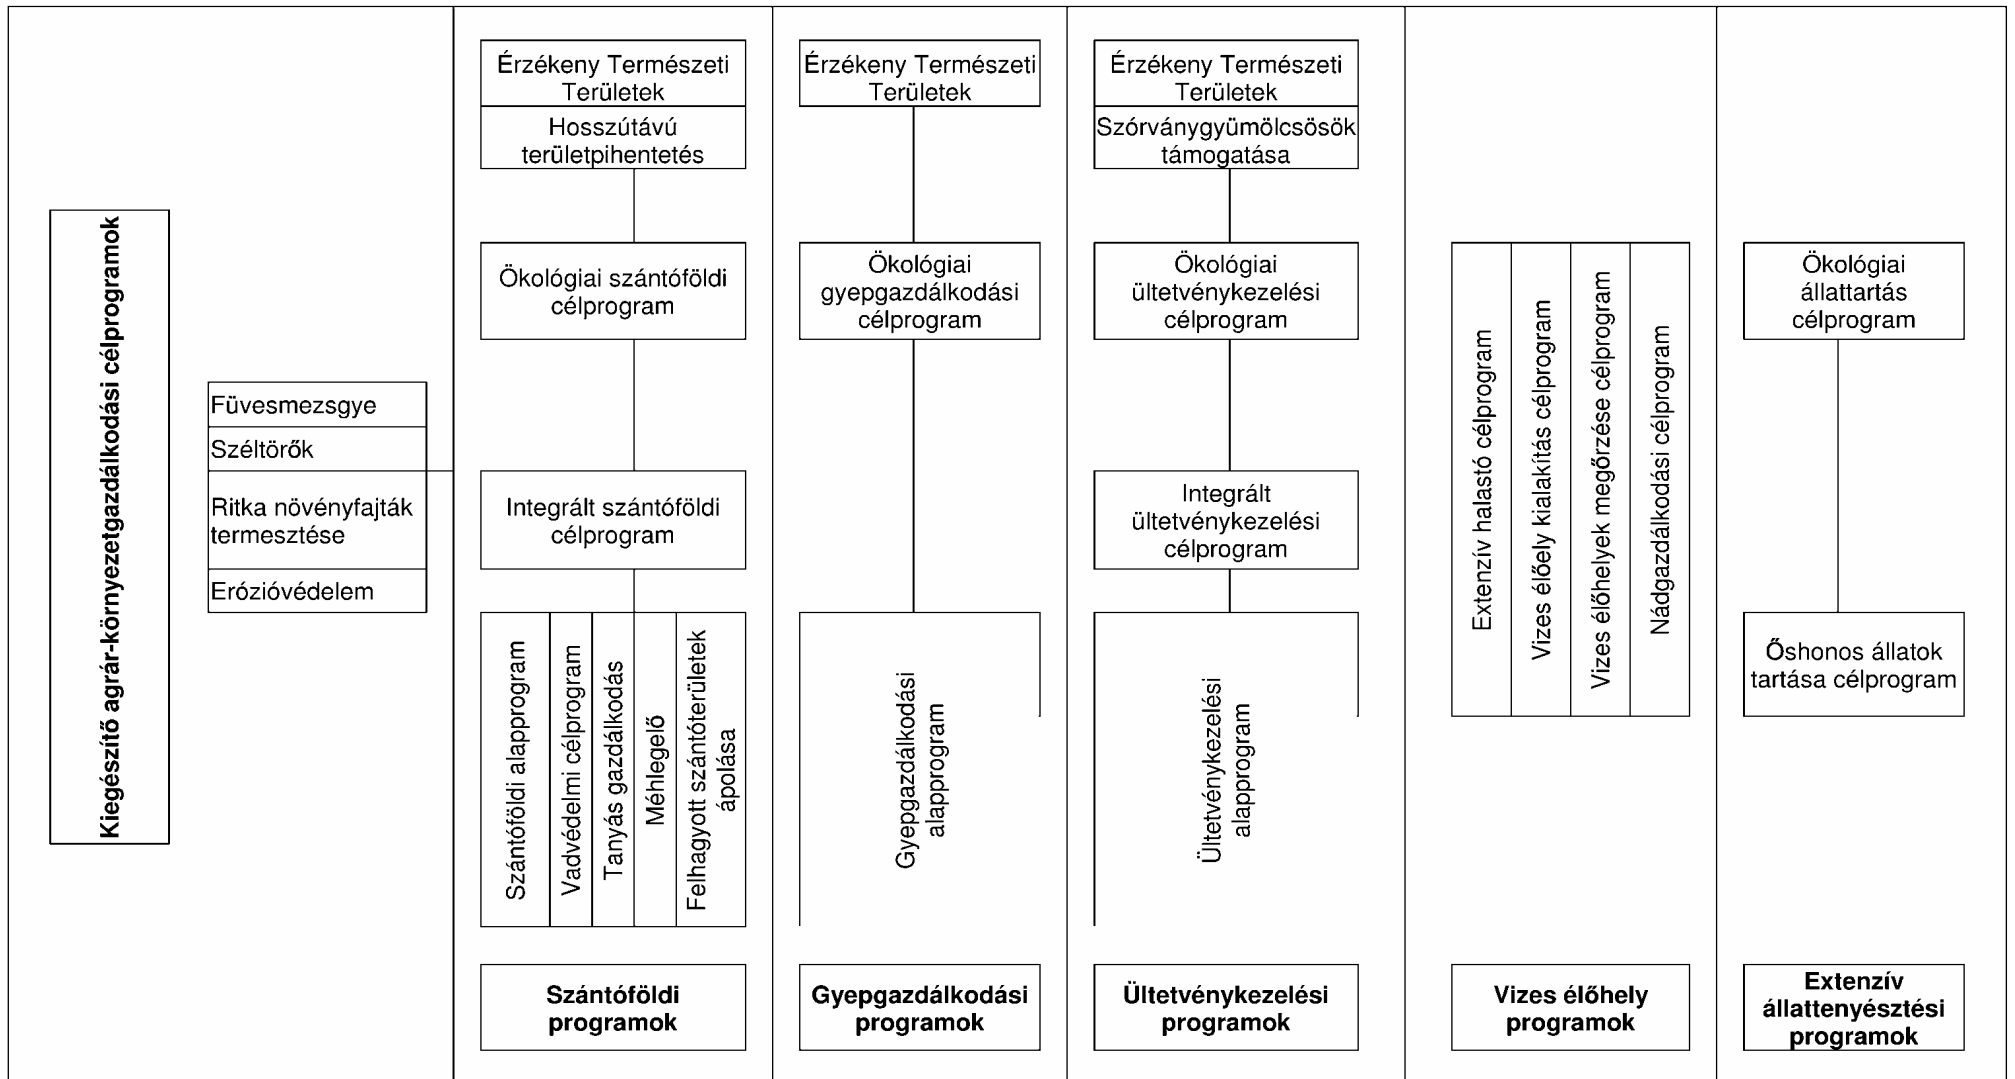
Kiegészítő agrár-környezetgazdálkodási célprogramok

Füvesmezsgye
Széltörők
Ritka növényfajták termesztése
Erózióvédelem

Érzékeny Természeti Területek
Hosszútávú területpihentetés

Ökológiai szántóföldi célprogram

Integrált szántóföldi célprogram

Szántóföldi alapprogram
Vadvédelmi célprogram
Tanyás gazdálkodás
Méhlegelő
Felhagyott szántóterületek ápolása

Szántóföldi programok

Érzékeny Természeti Területek

Ökológiai gyepgazdálkodási célprogram

Gyepgazdálkodási alapprogram

Gyepgazdálkodási programok

Érzékeny Természeti Területek
Szórványgyümölcsösök támogatása

Ökológiai ültetvénykezelési célprogram

Integrált ültetvénykezelési célprogram

Ültetvénykezelési alapprogram

Ültetvénykezelési programok

Extenzív halastó célprogram
Vizes élőely kialakítás célprogram
Vizes élőhelyek megőrzése célprogram
Nádgazdálkodási célprogram

Vizes élőhely programok

Ökológiai állattartás célprogram

Őshonos állatok tartása célprogram

Extenzív állattenyésztési programok